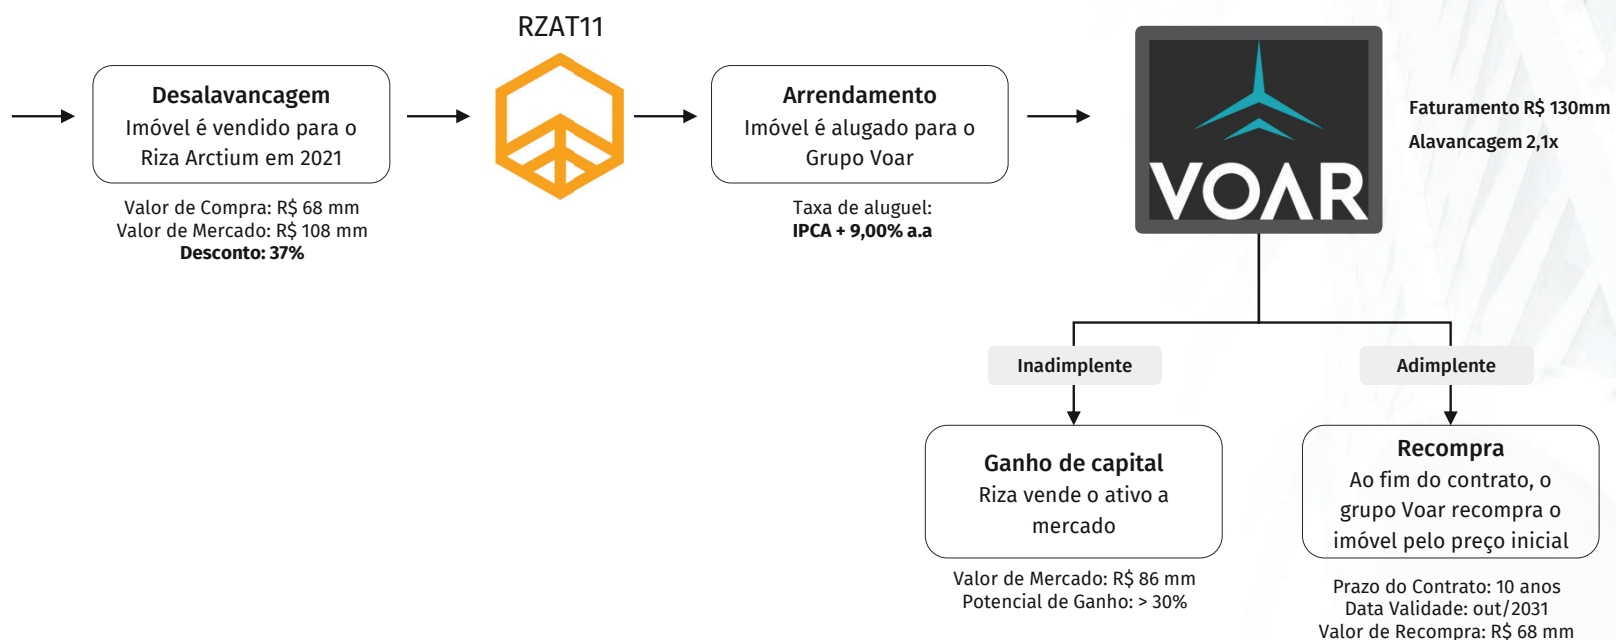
RZAT11

Desalavancagem
Imóvel é vendido para o Riza Arctium em 2021

Valor de Compra: R$ 68 mm
Valor de Mercado: R$ 108 mm
Desconto: 37%

Arrendamento
Imóvel é alugado para o Grupo Voar

Taxa de aluguel:
IPCA + 9,00% a.a

VOAR

Faturamento R$ 130mm
Alavancagem 2,1x

Inadimplente

Adimplente

Ganho de capital
Riza vende o ativo a mercado

Valor de Mercado: R$ 86 mm
Potencial de Ganho: > 30%

Recompra
Ao fim do contrato, o grupo Voar recompra o imóvel pelo preço inicial

Prazo do Contrato: 10 anos
Data Validade: out/2031
Valor de Recompra: R$ 68 mm